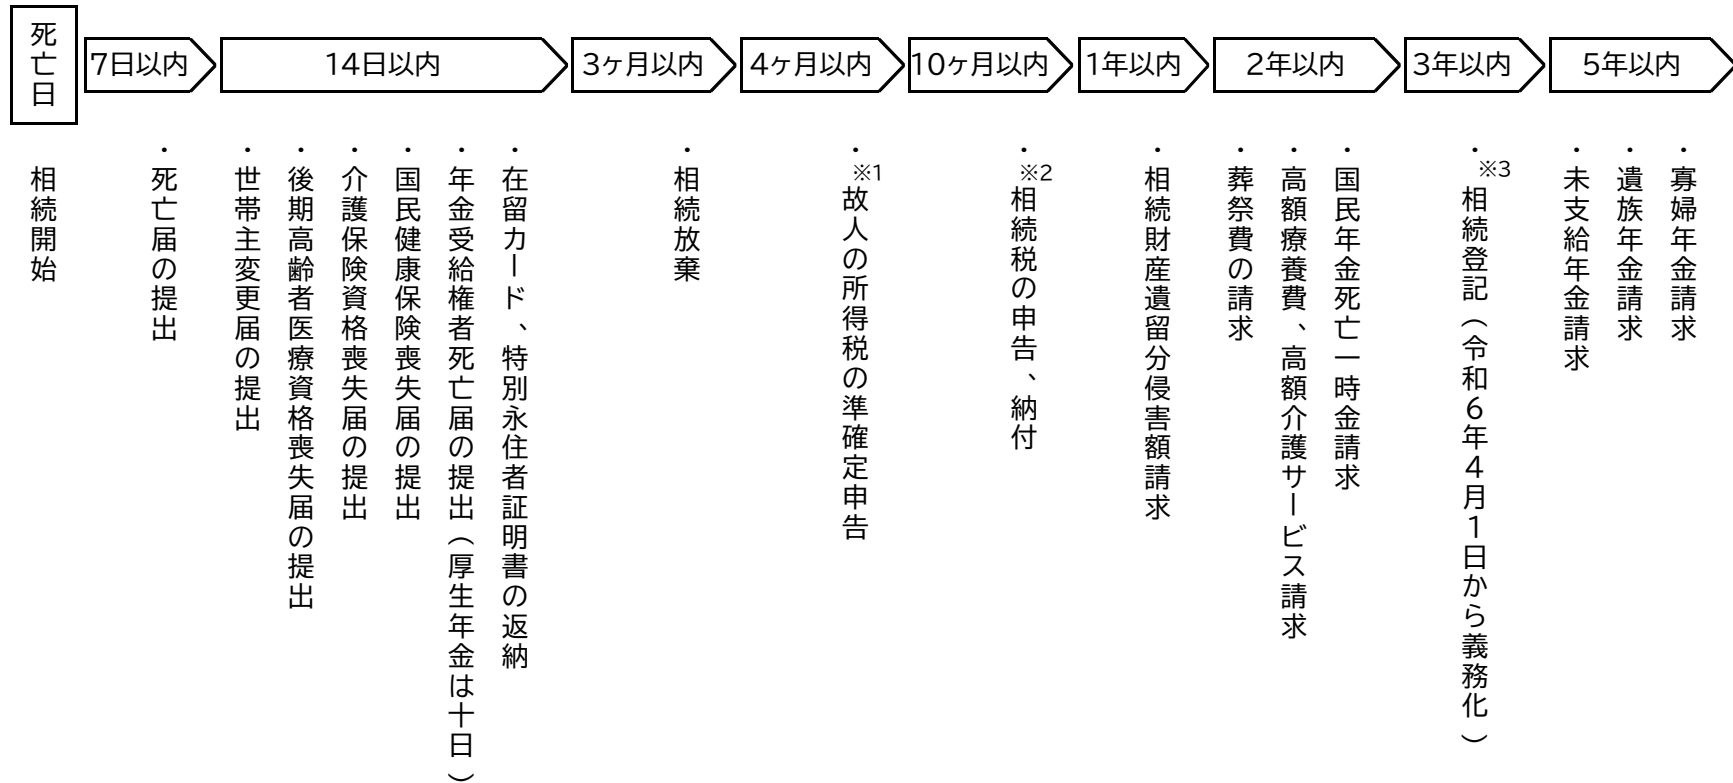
死亡日

7日以内

14日以内

3ヶ月以内

4ヶ月以内

10ヶ月以内

1年以内

2年以内

3年以内

5年以内

相続開始

・死亡届の提出

・世帯主変更届の提出
・後期高齢者医療資格喪失届の提出
・介護保険資格喪失届の提出
・国民健康保険喪失届の提出
・年金受給権者死亡届の提出（厚生年金は十日）
・在留カード、特別永住者証明書の返納

・相続放棄

・※1 故人の所得税の準確定申告

・※2 相続税の申告、納付

・相続財産遺留分侵害額請求

・葬祭費の請求
・高額療養費、高額介護サービス請求
・国民年金死亡一時金請求

・※3 相続登記（令和6年4月1日から義務化）

・未支給年金請求
・遺族年金請求
・寡婦年金請求